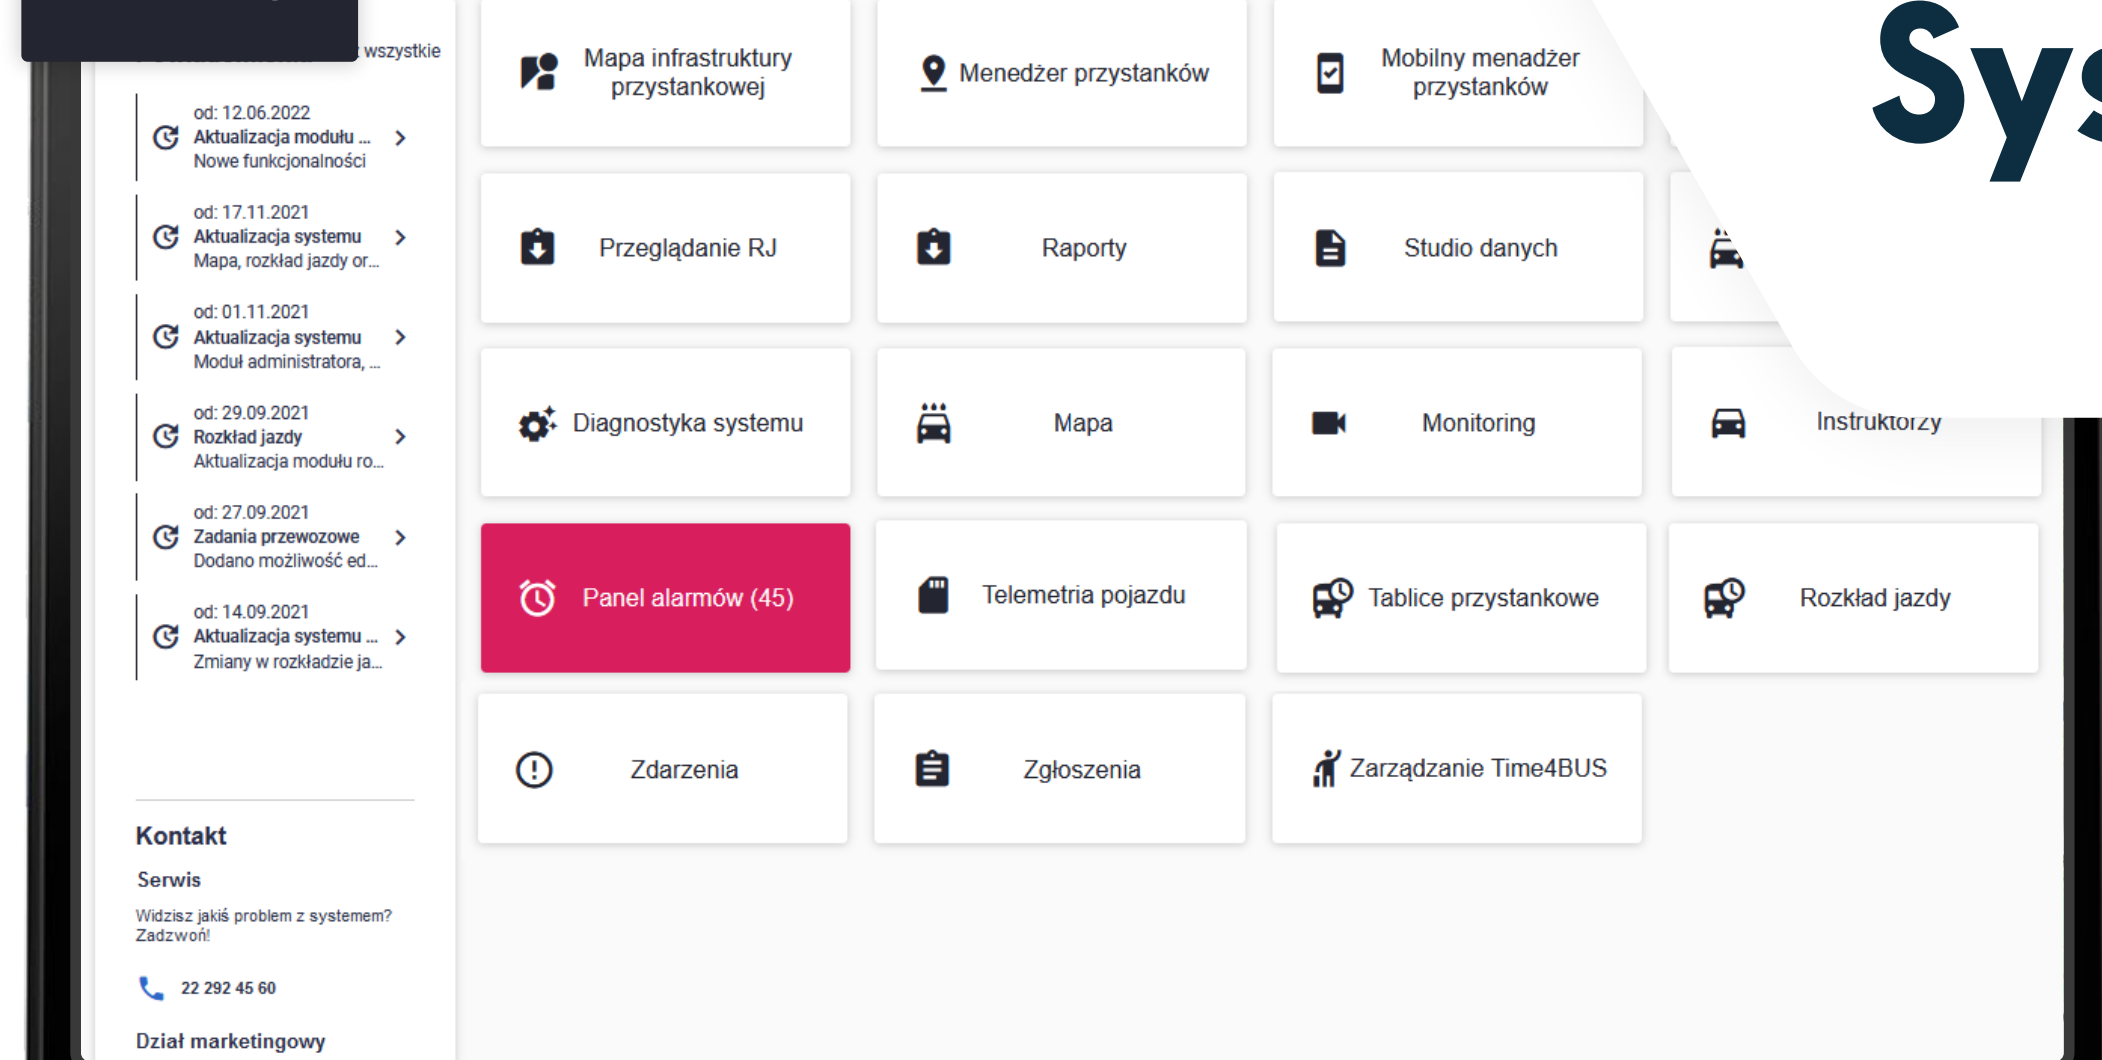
wszystkie

od: 12.06.2022
Aktualizacja modułu ...
Nowe funkcjonalności

od: 17.11.2021
Aktualizacja systemu
Mapa, rozkład jazdy or...

od: 01.11.2021
Aktualizacja systemu
Moduł administratora, ...

od: 29.09.2021
Rozkład jazdy
Aktualizacja modułu ro...

od: 27.09.2021
Zadania przewozowe
Dodano możliwość ed...

od: 14.09.2021
Aktualizacja systemu ...
Zmiany w rozkładzie ja...

Kontakt

Serwis

Widzisz jakiś problem z systemem? Zadzwoń!

22 292 45 60

Dział marketingowy

Mapa infrastruktury przystankowej

Menedżer przystanków

Mobilny menadżer przystanków

Sy

Przeglądanie RJ

Raporty

Studio danych

Diagnostyka systemu

Mapa

Monitoring

Instruktorzy

Panel alarmów (45)

Telemetria pojazdu

Tablice przystankowe

Rozkład jazdy

Zdarzenia

Zgłoszenia

Zarządzanie Time4BUS